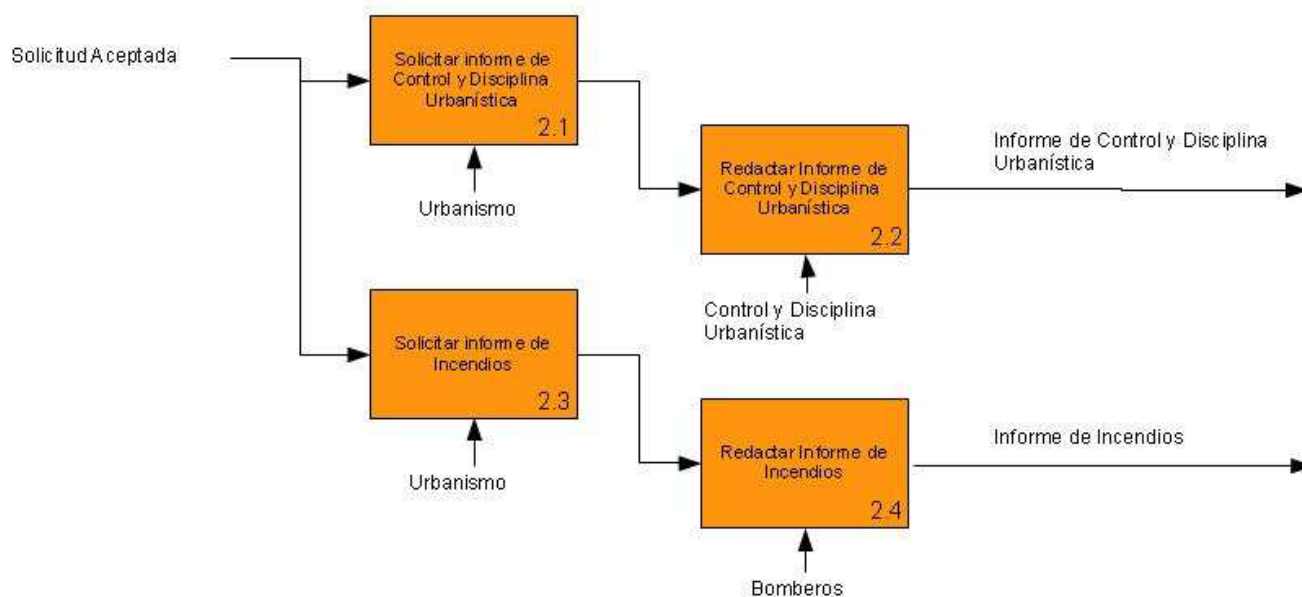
Solicitud Aceptada

Solicitar informe de Control y Disciplina Urbanística
2.1

Urbanismo

Redactar Informe de Control y Disciplina Urbanística
2.2

Informe de Control y Disciplina Urbanística

Control y Disciplina Urbanística

Solicitar informe de Incendios
2.3

Urbanismo

Redactar Informe de Incendios
2.4

Informe de Incendios

Bomberos